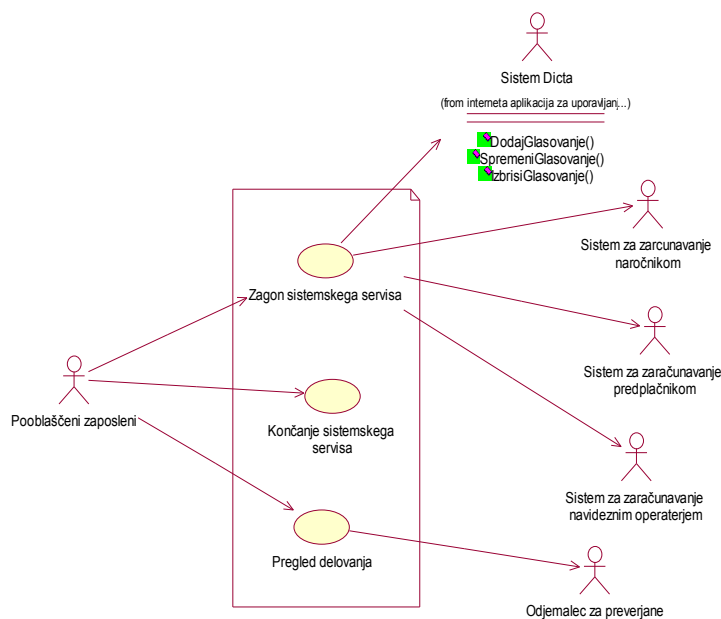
Sistem Dicta
(from interneta aplikacija za uporavljanj,...)
DodajGlasovanje()
SpremeniGlasovanje()
IzbrisiGlasovanje()

Sistem za zarcunavanje naročnikom

Zagon sistemskega servisa

Sistem za zaračunavanje predplačnikom

Pooblaščeni zaposleni

Končanje sistemskega servisa

Sistem za zaračunavanje navideznim operaterjem

Pregled delovanja

Odjemalec za preverjane